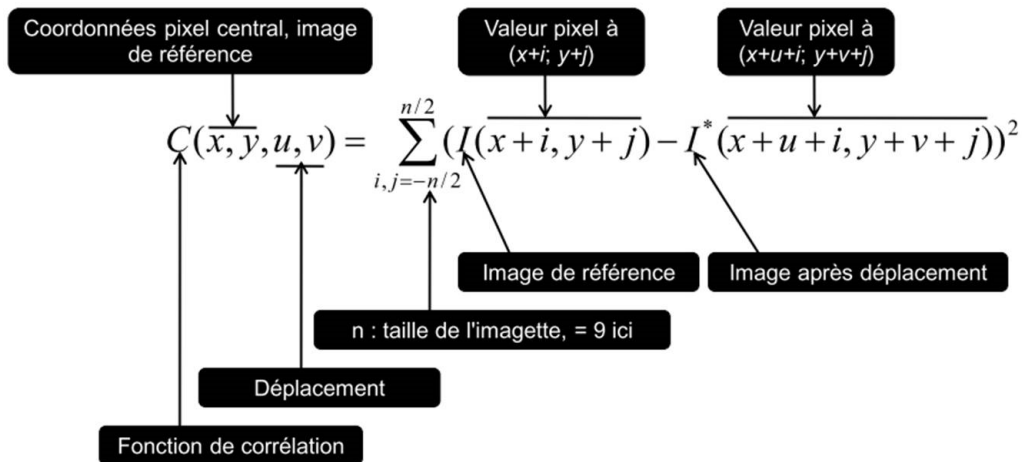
Coordonnées pixel central, image de référence

Valeur pixel à ($x+i$; $y+j$)

Valeur pixel à ($x+u+i$; $y+v+j$)

$C(\overline{x, y}, \underline{u, v}) = \sum_{i,j=-n/2}^{n/2} (I(\overline{x+i, y+j}) - I^*(\overline{x+u+i, y+v+j}))^2$

Image de référence

Image après déplacement

n : taille de l'imagette, = 9 ici

Déplacement

Fonction de corrélation